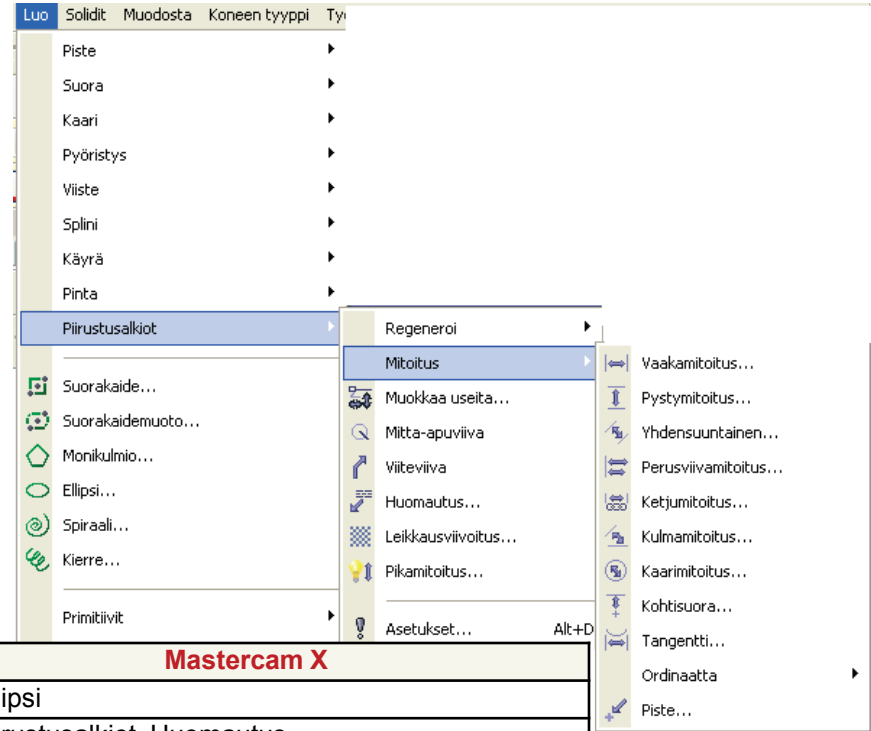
Luo Solidit Muodosta Koneen tyyppi Ty

Piste
Suora
Kaari
Pyöristys
Viiste
Splini
Käyrä
Pinta
Piirustusalkiot
Suorakaide...
Suorakaidemuoto...
Monikulmio...
Ellipsi...
Spiraali...
Kierre...
Primitiivit

Regeneroi
Mitoitus
Muokkaa useita...
Mitta-apuviiva
Viiteviiva
Huomautus...
Leikkausviivoitus...
Pikamitoitus...
Asetukset... Alt+D

Vaakamitoitus...
Pystymitoitus...
Yhdensuuntainen...
Perusviivamitoitus...
Ketjumitoitus...
Kulmamitoitus...
Kaarimitoitus...
Kohtisuora...
Tangentti...
Ordinaatta
Piste...

Mastercam X
ipsi
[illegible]